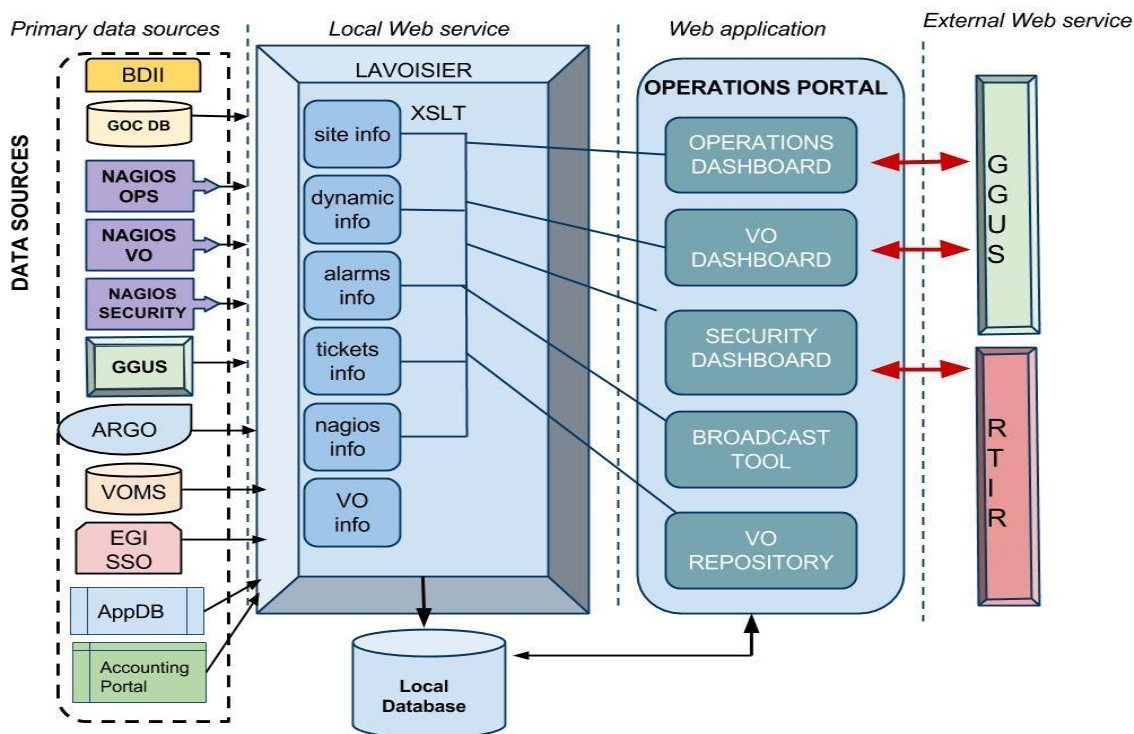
Primary data sources

Local Web service

Web application

External Web service

DATA SOURCES

BDII

GOC DB

NAGIOS OPS

NAGIOS VO

NAGIOS SECURITY

GGUS

ARGO

VOMS

EGI SSO

AppDB

Accounting Portal

LAVOISIER

XSLT

site info

dynamic info

alarms info

tickets info

nagios info

VO info

Local Database

OPERATIONS PORTAL

OPERATIONS DASHBOARD

VO DASHBOARD

SECURITY DASHBOARD

BROADCAST TOOL

VO REPOSITORY

G G U S

R T I R